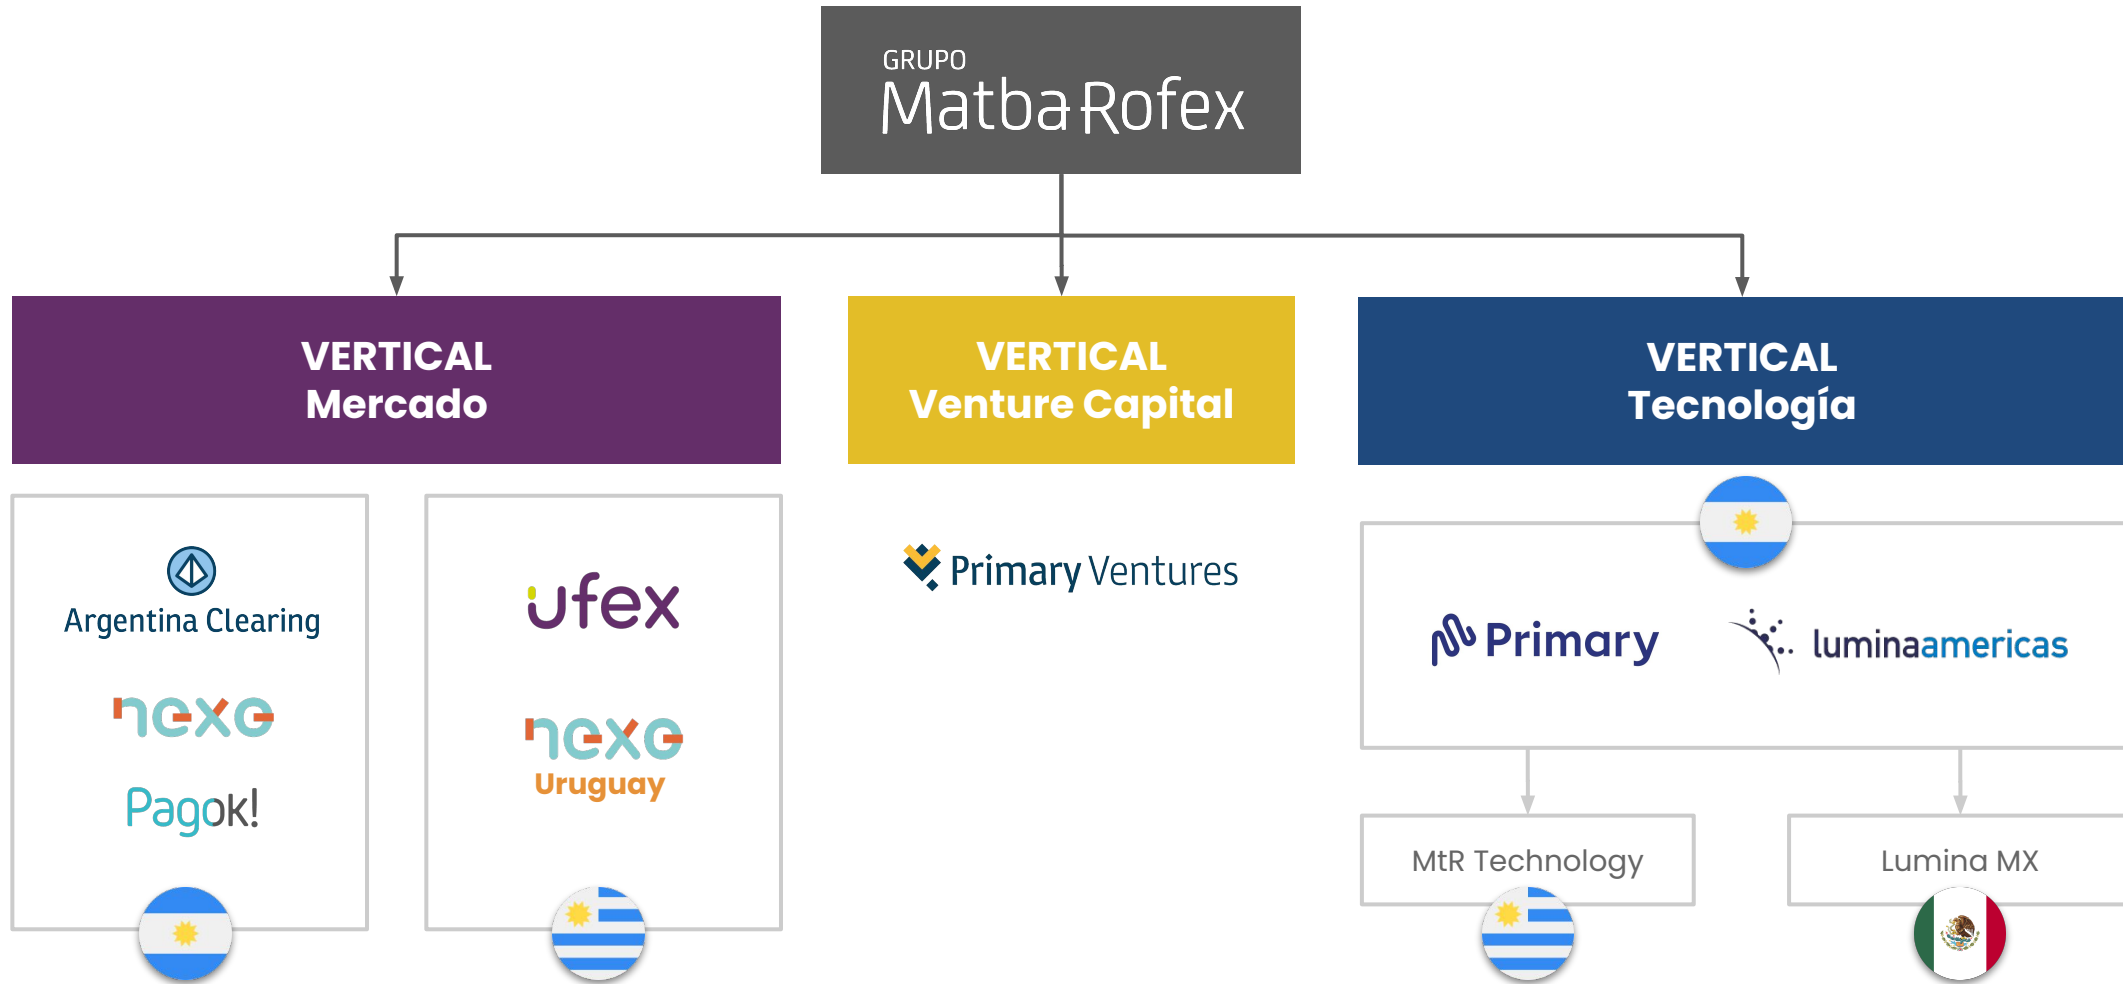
GRUPO
Matba Rofex

VERTICAL
Mercado

VERTICAL
Venture Capital

VERTICAL
Tecnología

Argentina Clearing

nexo

Pagok!

ufex

nexo
Uruguay

Primary Ventures

Primary

luminaamericas

MtR Technology

Lumina MX